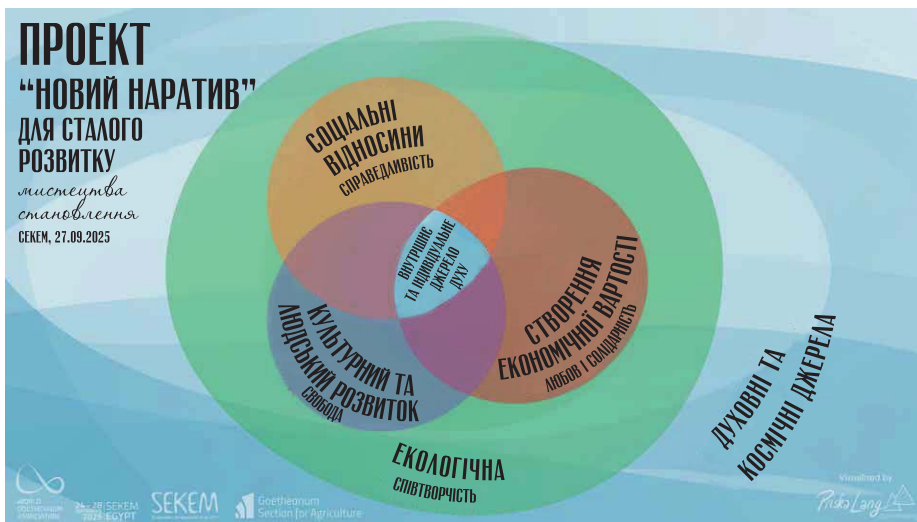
ПРОЕКТ
"НОВИЙ НАРАТИВ"
ДЛЯ СТАЛОГО РОЗВИТКУ

мистецтва становлення

СЕКЕМ, 27.09.2025

СОЦІАЛЬНІ ВІДНОСИНИ
СПРАВЕДЛИВІСТЬ

ВНУТРІШНЄ ТА ІНДИВІДУАЛЬНЕ ДЖЕРЕЛО ДУХУ

СТВОРЕННЯ ЕКОНОМІЧНОЇ ВАРТОСТІ
ЛЮБОВ І СОЛІДАРНІСТЬ

КУЛЬТУРНИЙ ТА ЛЮДСЬКИЙ РОЗВИТОК
СВОБОДА

ЕКОЛОГІЧНА
СПІВТВОРЧІСТЬ

ДУХОВНІ ТА КОСМІЧНІ ДЖЕРЕЛА

WORLD GOETHEANUM ASSOCIATION

24-28 SEKEM 2025 EGYPT

SEKEM

Goetheanum Section for Agriculture

Visualized by Priska Lang